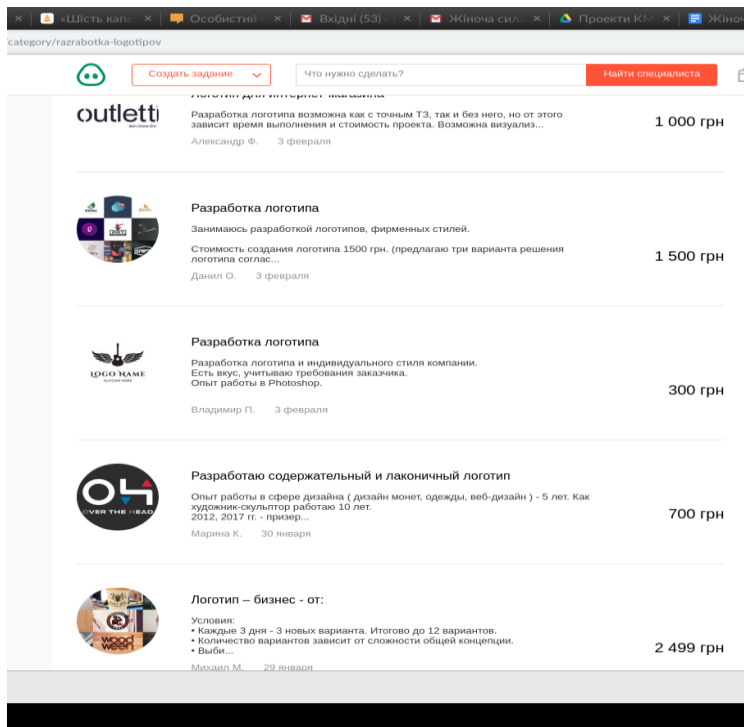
«Шість кап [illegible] × | Особистий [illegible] × | Вхідні (53) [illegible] × | Жіноча сил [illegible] × | Проекти КМ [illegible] × | Жіно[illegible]

category/razrabotka-logotipov

Создать задание

Что нужно сделать?

Найти специалиста

outletti

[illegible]

Разработка логотипа возможна как с точным ТЗ, так и без него, но от этого зависит время выполнения и стоимость проекта. Возможна визуализ...

Александр Ф. 3 февраля

1 000 грн

Разработка логотипа

Занимаюсь разработкой логотипов, фирменных стилей.

Стоимость создания логотипа 1500 грн. (предлагаю три варианта решения логотипа соглас...

Данил О. 3 февраля

1 500 грн

LOGO NAME

Разработка логотипа

Разработка логотипа и индивидуального стиля компании.
Есть вкус, учитываю требования заказчика.
Опыт работы в Photoshop.

Владимир П. 3 февраля

300 грн

OVER THE HEAD

Разработаю содержательный и лаконичный логотип

Опыт работы в сфере дизайна ( дизайн монет, одежды, веб-дизайн ) - 5 лет. Как художник-скульптор работаю 10 лет.
2012, 2017 гг. - призер...

Марина К. 30 января

700 грн

wood ween

Логотип – бизнес - от:

Условия:
• Каждые 3 дня - 3 новых варианта. Итогово до 12 вариантов.
• Количество вариантов зависит от сложности общей концепции.
• Выби...

Михаил М. 29 января

2 499 грн